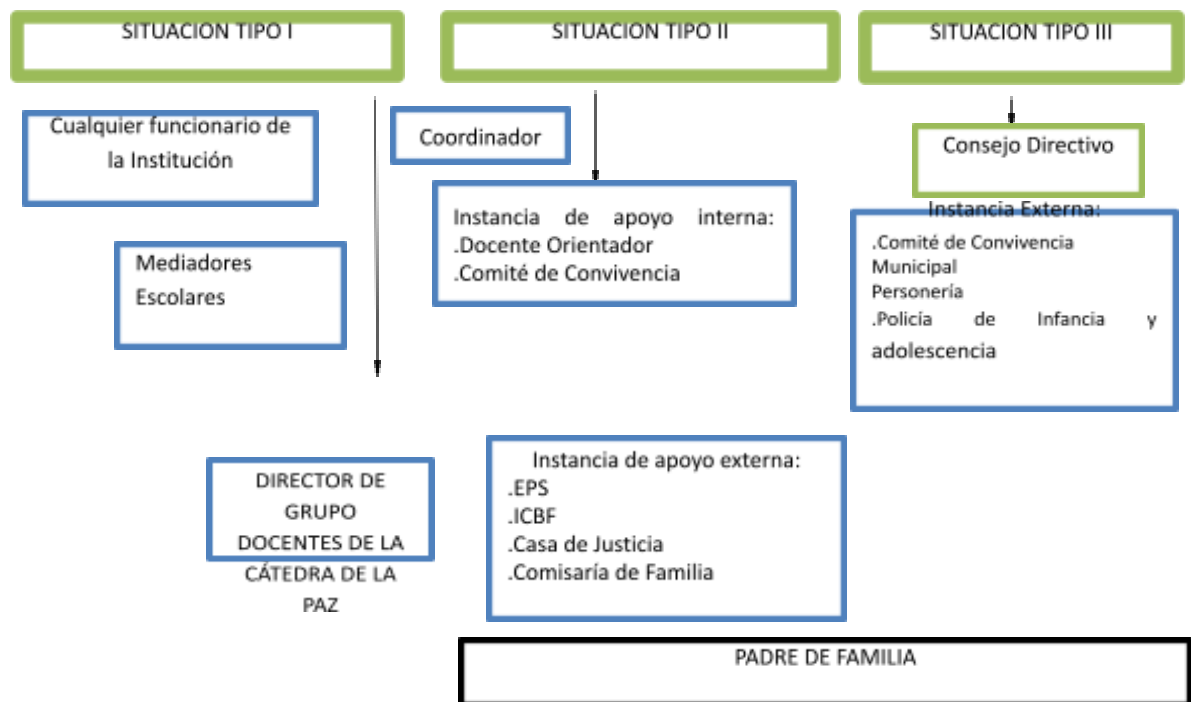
SITUACION TIPO I

SITUACION TIPO II

SITUACION TIPO III

Cualquier funcionario de la Institución

Coordinador

Consejo Directivo

Instancia de apoyo interna:
.Docente Orientador
.Comité de Convivencia

Instancia Externa:
.Comité de Convivencia Municipal
Personería
.Policia de Infancia y adolescencia

Mediadores Escolares

DIRECTOR DE GRUPO
DOCENTES DE LA CÁTEDRA DE LA PAZ

Instancia de apoyo externa:
.EPS
.ICBF
.Casa de Justicia
.Comisaría de Familia

PADRE DE FAMILIA